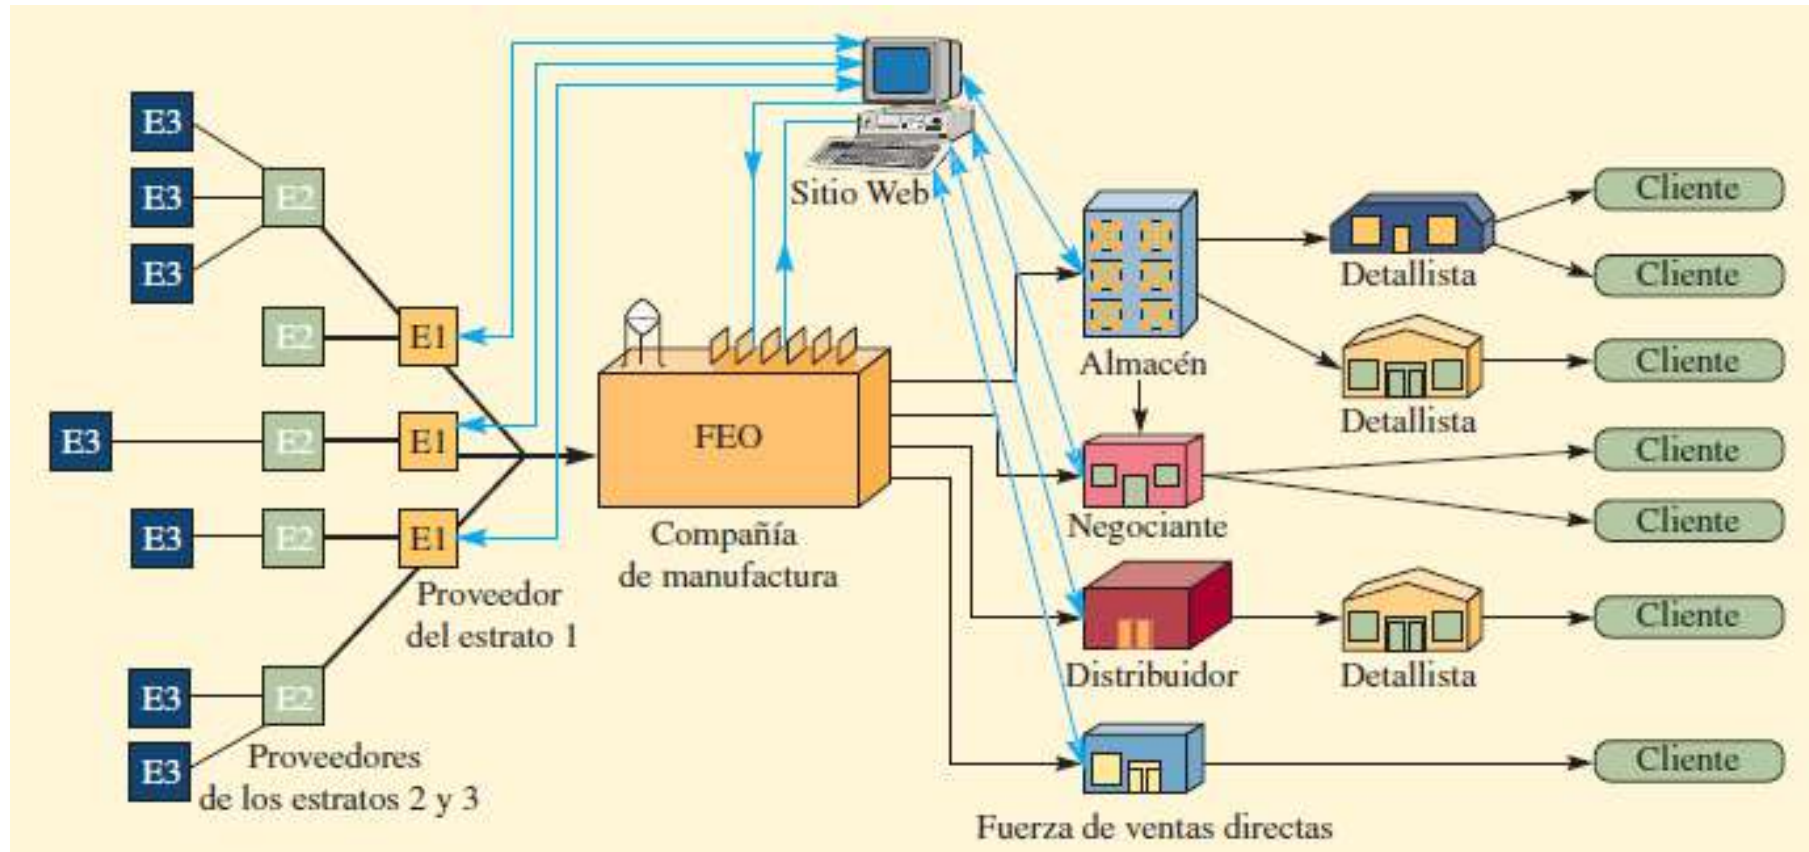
E3
E3
E3
E2
E2
E1
E3
E2
E1
E3
E2
E1
E3
E3
E2
Proveedor del estrato 1
Proveedores de los estratos 2 y 3
Sitio Web
FEO
Compañía de manufactura
Almacén
Negociante
Distribuidor
Fuerza de ventas directas
Detallista
Detallista
Detallista
Cliente
Cliente
Cliente
Cliente
Cliente
Cliente
Cliente